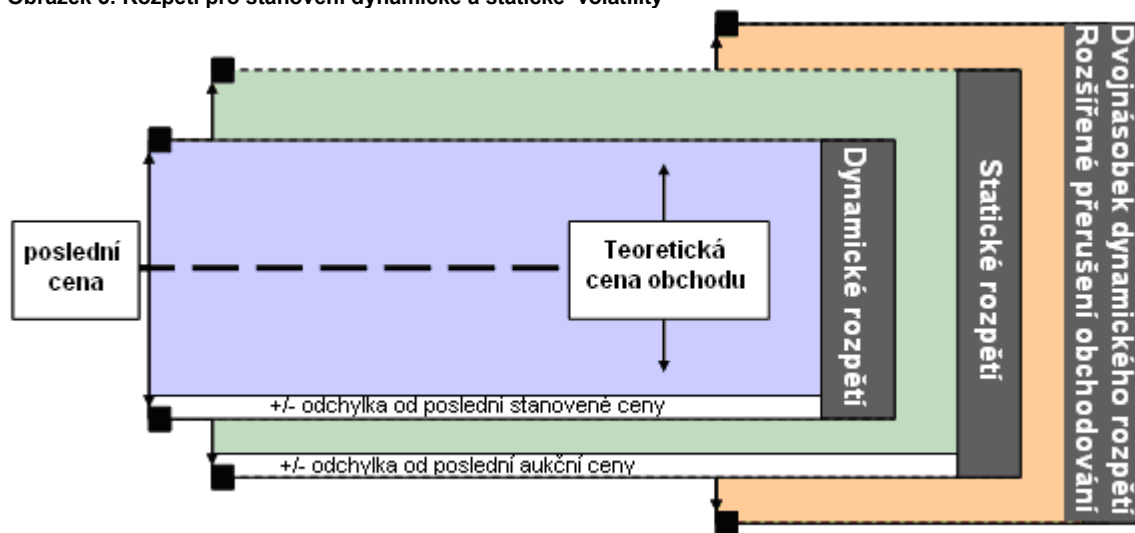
Obrázek 6: Rozpětí pro stanovení dynamické a statické volatility

poslední cena

Teoretická cena obchodu

Dynamické rozpětí

Statické rozpětí

Dvojnásobek dynamického rozpětí
Rozšířené přerušení obchodování

+/- odchylka od poslední stanovené ceny

+/- odchylka od poslední aukční ceny